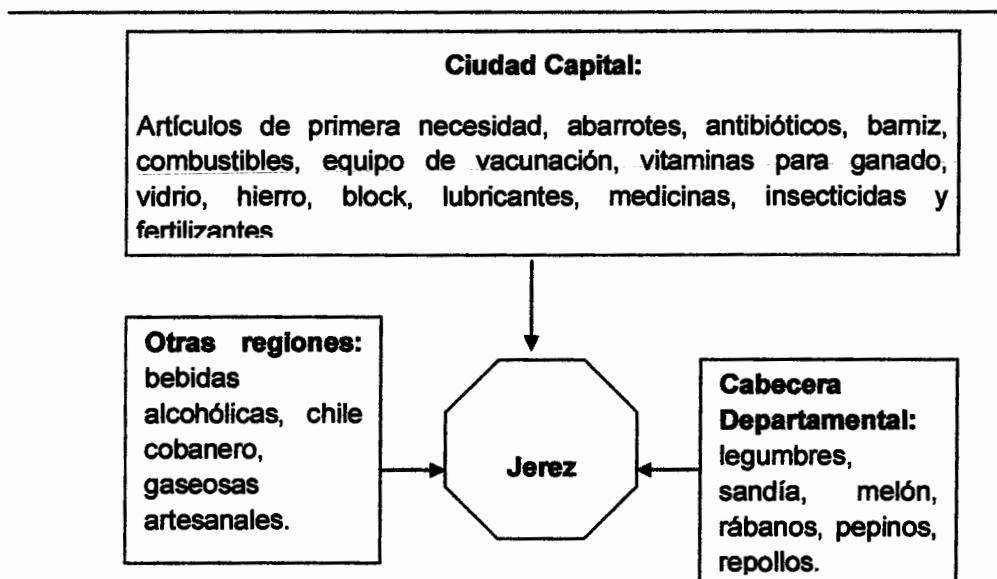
**Ciudad Capital:**

Artículos de primera necesidad, abarrotes, antibióticos, barniz, combustibles, equipo de vacunación, vitaminas para ganado, vidrio, hierro, block, lubricantes, medicinas, insecticidas y fertilizantes

**Otras regiones:** bebidas alcohólicas, chile cobanero, gaseosas artesanales.

**Jerez**

**Cabecera Departamental:** legumbres, sandía, melón, rábanos, pepinos, repollos.